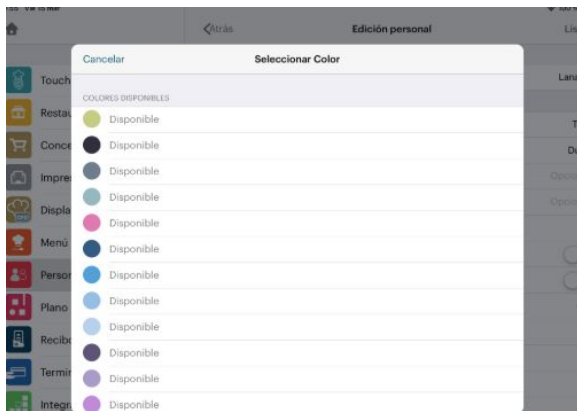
Atrás

Edición personal

Lis

Touch

Resta

Conce

Impre

Displa

Menú

Perso

Plano

Recib

Termi

Integr

Lana

T

D

Cancelar

Seleccionar Color

COLORES DISPONIBLES

Disponible

Disponible

Disponible

Disponible

Disponible

Disponible

Disponible

Disponible

Disponible

Disponible

Disponible

Disponible